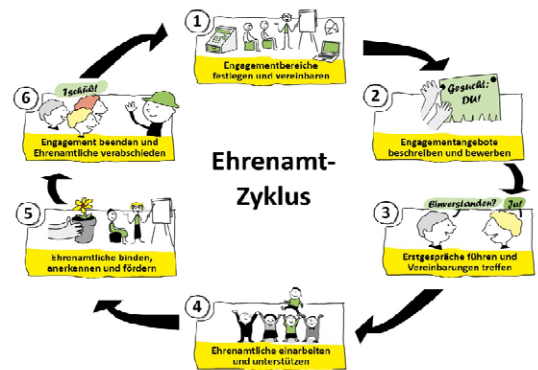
Ehrenamt-Zyklus

1
Engagementbereiche festlegen und vereinbaren

2
Gesucht: DU!
Engagementangebote beschreiben und bewerben

3
Einverstanden? Ja!
Erstgespräche führen und Vereinbarungen treffen

4
Ehrenamtliche einarbeiten und unterstützen

5
Ehrenamtliche binden, anerkennen und fördern

6
Tschüß!
Engagement beenden und Ehrenamtliche verabschieden